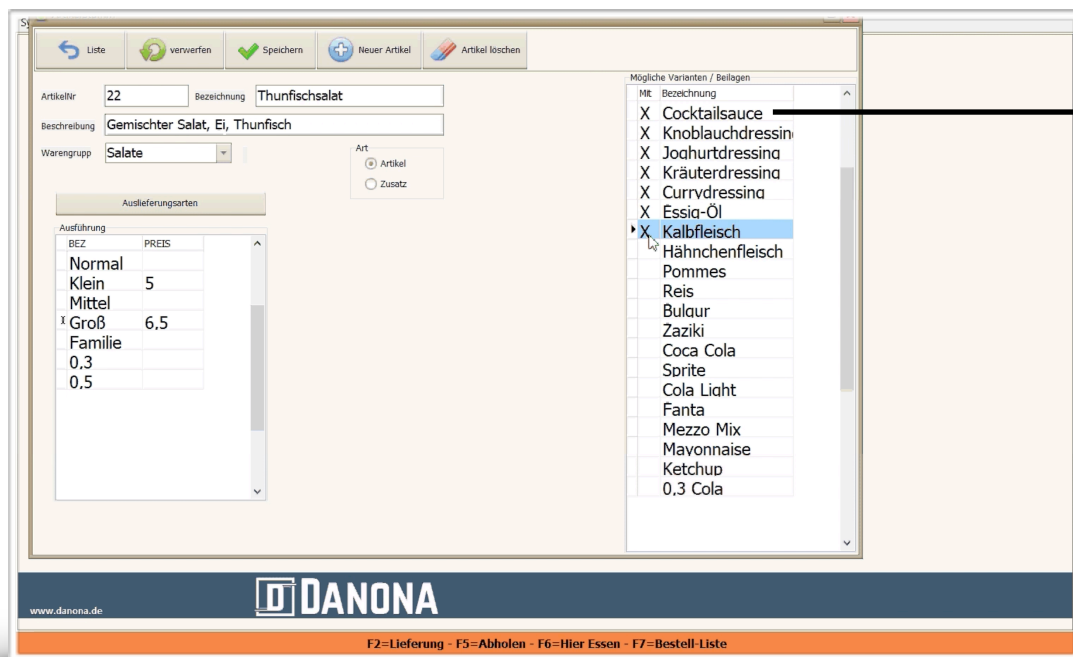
Liste | verwerfen | Speichern | Neuer Artikel | Artikel löschen

ArtikelNr 22 Bezeichnung Thunfischsalat

Beschreibung Gemischter Salat, Ei, Thunfisch

Warengrupp Salate

Art
Artikel
Zusatz

Auslieferungsarten

Ausführung

| BEZ | PREIS |
|---|---|
| Normal | |
| Klein | 5 |
| Mittel | |
| Groß | 6,5 |
| Familie | |
| 0,3 | |
| 0,5 | |

Mögliche Varianten / Beilagen

| Mit | Bezeichnung |
|---|---|
| X | Cocktailsauce |
| X | Knoblauchdressin |
| X | Joghurtdressing |
| X | Kräuterdressing |
| X | Currydressing |
| X | Essig-Öl |
| X | Kalbfleisch |
| | Hähnchenfleisch |
| | Pommes |
| | Reis |
| | Bulgur |
| | Zaziki |
| | Coca Cola |
| | Sprite |
| | Cola Light |
| | Fanta |
| | Mezzo Mix |
| | Mayonnaise |
| | Ketchup |
| | 0,3 Cola |

www.danona.de

D DANONA

F2=Lieferung - F5=Abholen - F6=Hier Essen - F7=Bestell-Liste